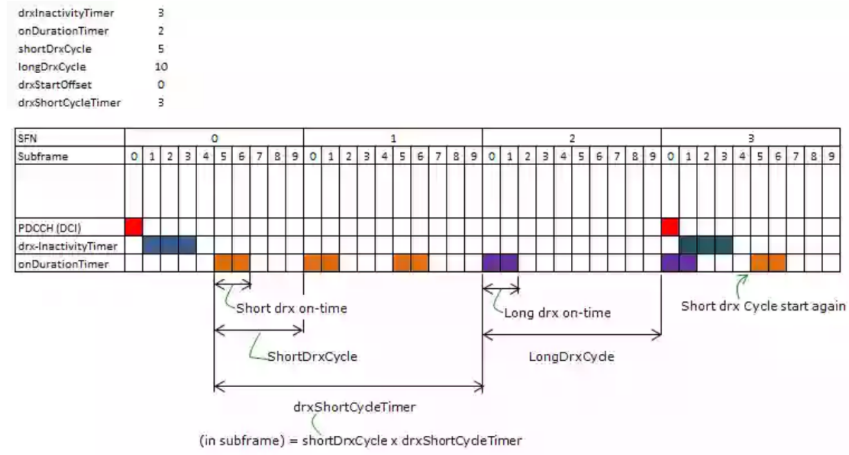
drxInactivityTimer 3
onDurationTimer 2
shortDrxCycle 5
longDrxCycle 10
drxStartOffset 0
drxShortCycleTimer 3

| SFN | 0 | | | | | | | | | | 1 | | | | | | | | | | 2 | | | | | | | | | | 3 | | | | | | | | | |
|---|---|---|---|---|---|---|---|---|---|---|---|---|---|---|---|---|---|---|---|---|---|---|---|---|---|---|---|---|---|---|---|---|---|---|---|---|---|---|---|---|
| Subframe | 0 | 1 | 2 | 3 | 4 | 5 | 6 | 7 | 8 | 9 | 0 | 1 | 2 | 3 | 4 | 5 | 6 | 7 | 8 | 9 | 0 | 1 | 2 | 3 | 4 | 5 | 6 | 7 | 8 | 9 | 0 | 1 | 2 | 3 | 4 | 5 | 6 | 7 | 8 | 9 |
| PDCCH (DCI) | | | | | | | | | | | | | | | | | | | | | | | | | | | | | | | | | | | | | | | | |
| drx-InactivityTimer | | | | | | | | | | | | | | | | | | | | | | | | | | | | | | | | | | | | | | | | |
| onDurationTimer | | | | | | | | | | | | | | | | | | | | | | | | | | | | | | | | | | | | | | | | |

Short drx on-time
ShortDrxCycle
Long drx on-time
LongDrxCyde
Short drx Cycle start again
drxShortCycleTimer
(in subframe) = shortDrxCycle x drxShortCycleTimer